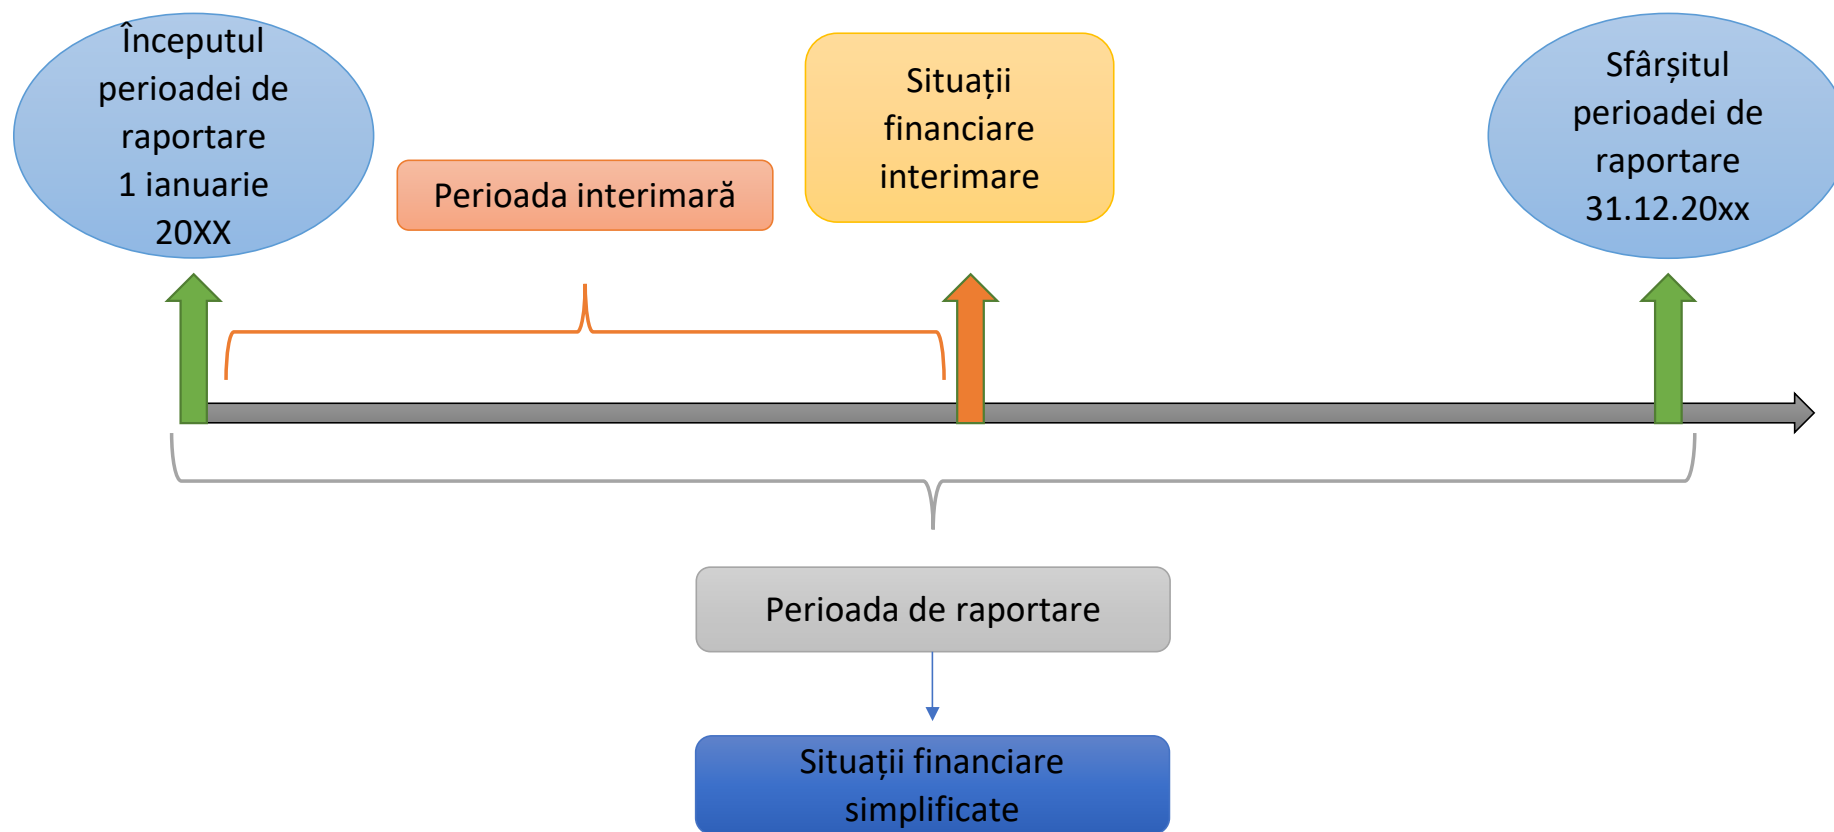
Începutul perioadei de raportare 1 ianuarie 20XX

Perioada interimară

Situații financiare interimare

Sfârșitul perioadei de raportare 31.12.20xx

Perioada de raportare

Situații financiare simplificate